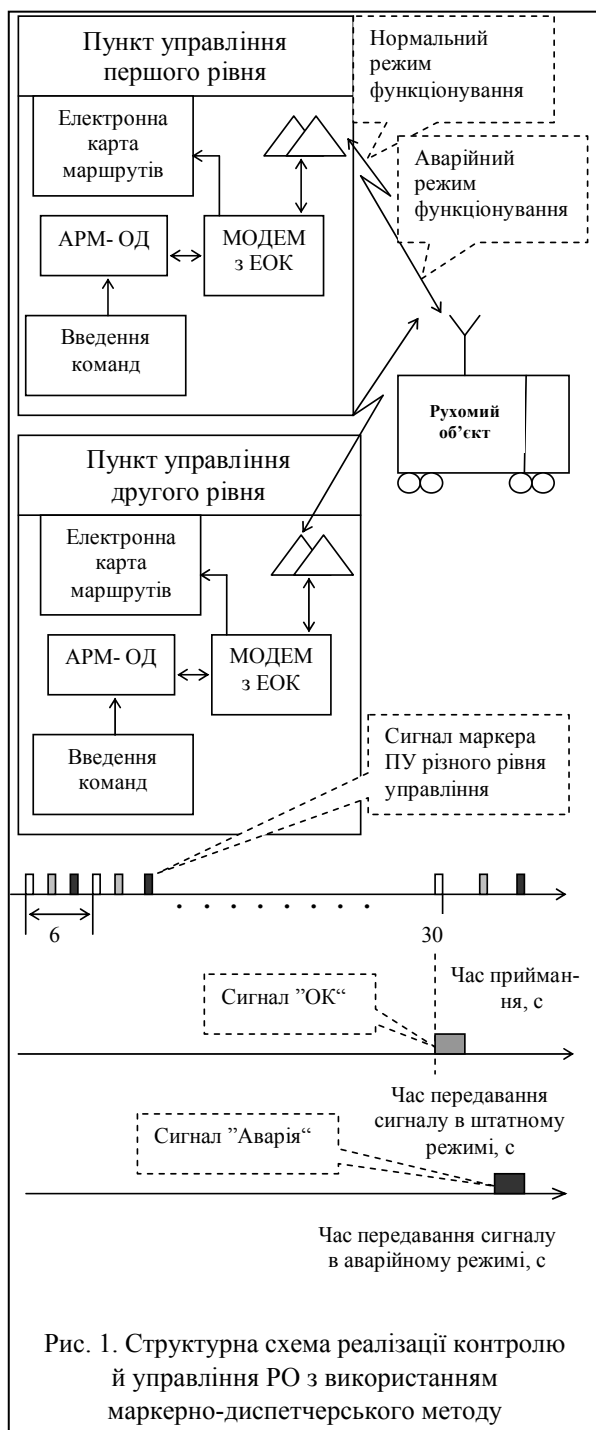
Пункт управління першого рівня

Нормальний режим функціонування

Електронна карта маршрутів

Аварійний режим функціонування

АРМ- ОД

МОДЕМ з ЕОК

Введення команд

Рухомий об'єкт

Пункт управління другого рівня

Електронна карта маршрутів

АРМ- ОД

МОДЕМ з ЕОК

Введення команд

Сигнал маркера ПУ різного рівня управління

6

30

Час приймання, с

Сигнал "ОК"

Час передавання сигналу в штатному режимі, с

Сигнал "Аварія"

Час передавання сигналу в аварійному режимі, с

Рис. 1. Структурна схема реалізації контролю й управління РО з використанням маркерно-диспетчерського методу